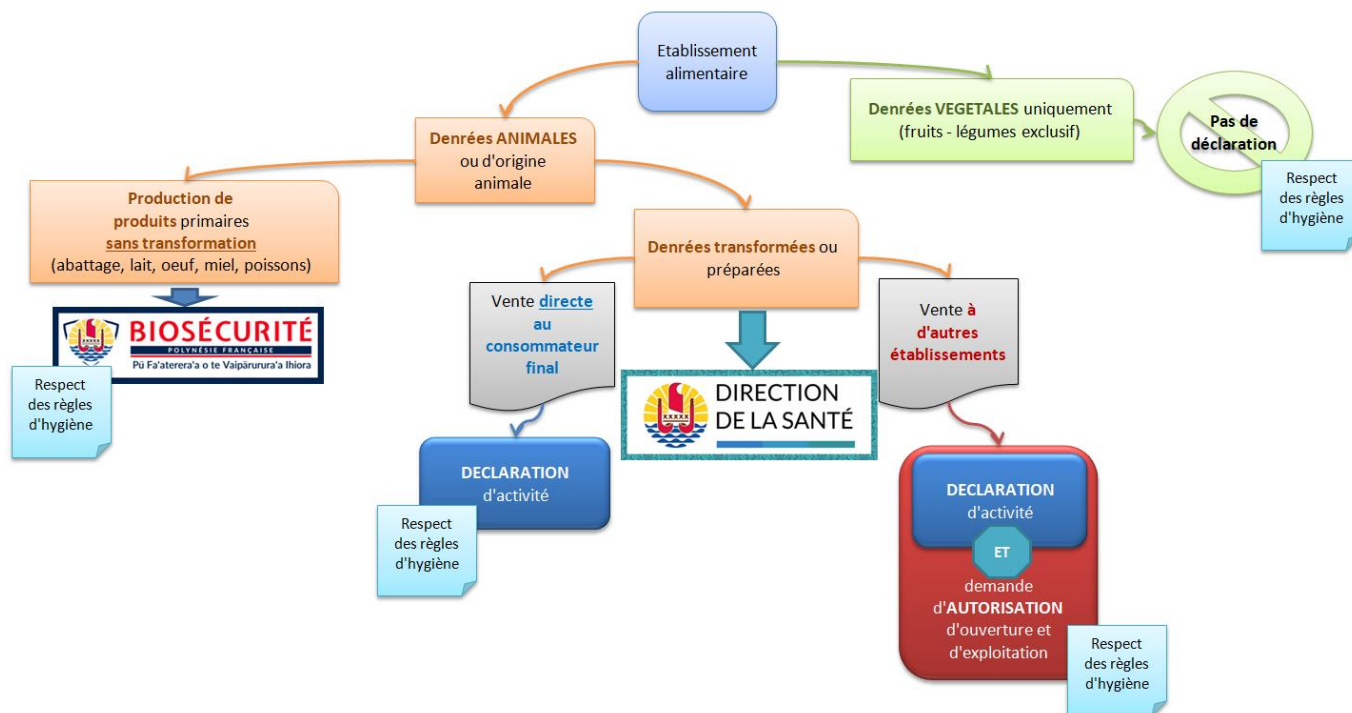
Etablissement alimentaire

Denrées ANIMALES ou d'origine animale

Denrées VEGETALES uniquement (fruits - légumes exclusif)

Pas de déclaration

Respect des règles d'hygiène

Production de produits primaires sans transformation (abattage, lait, oeuf, miel, poissons)

BIOSÉCURITÉ
POLYNÉSIE FRANÇAISE
Pū Fa'aterera'a o te Vaipārurura'a Ihiora

Respect des règles d'hygiène

Denrées transformées ou préparées

Vente directe au consommateur final

DIRECTION DE LA SANTÉ

Vente à d'autres établissements

DECLARATION d'activité

Respect des règles d'hygiène

DECLARATION d'activité

ET

demande d'AUTORISATION d'ouverture et d'exploitation

Respect des règles d'hygiène